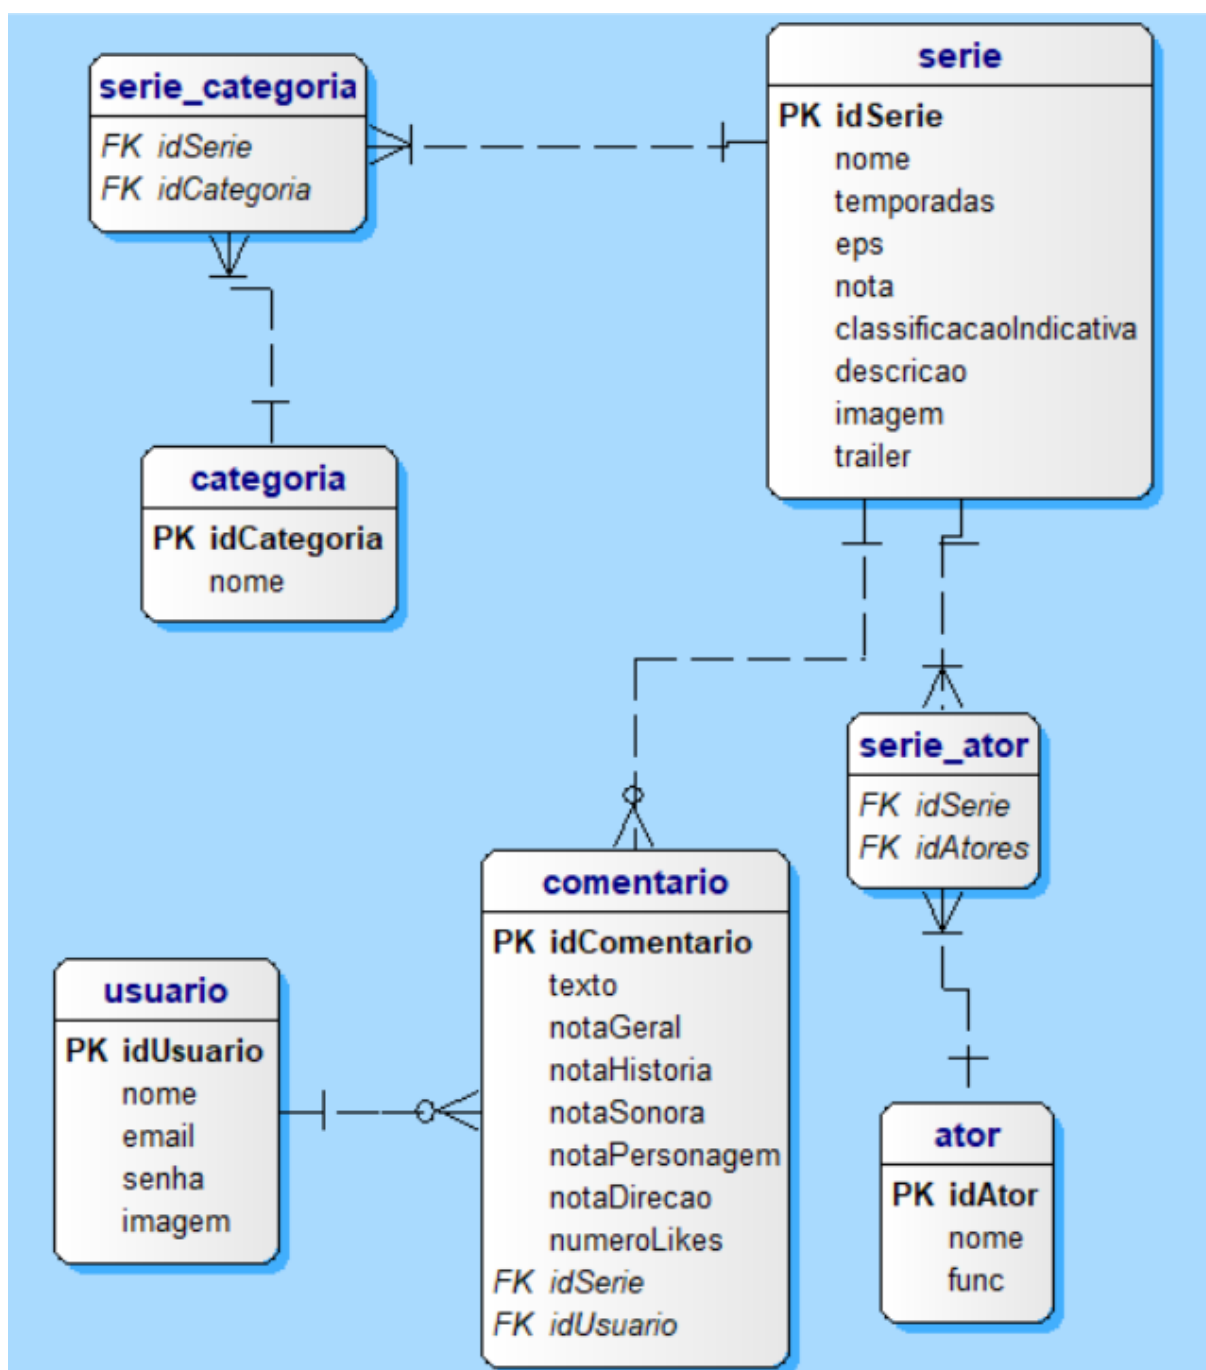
serie_categoria
FK idSerie
FK idCategoria

serie
PK idSerie
nome
temporadas
eps
nota
classificacaoIndicativa
descricao
imagem
trailer

categoria
PK idCategoria
nome

serie_ator
FK idSerie
FK idAtores

comentario
PK idComentario
texto
notaGeral
notaHistoria
notaSonora
notaPersonagem
notaDirecao
numeroLikes
FK idSerie
FK idUsuario

usuario
PK idUsuario
nome
email
senha
imagem

ator
PK idAtor
nome
func